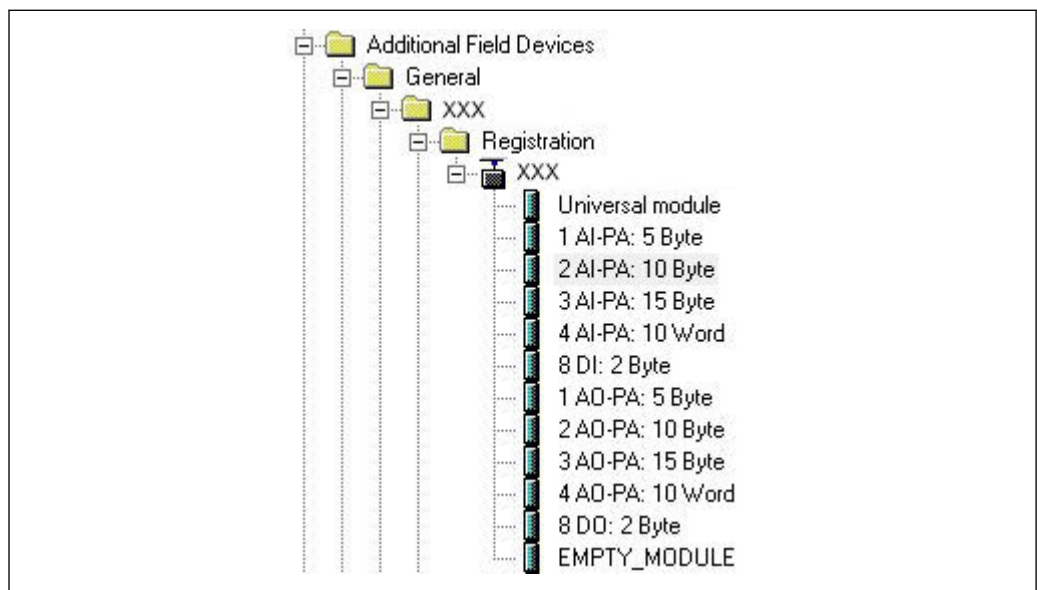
Additional Field Devices
General
XXX
Registration
XXX
Universal module
1 AI-PA: 5 Byte
2 AI-PA: 10 Byte
3 AI-PA: 15 Byte
4 AI-PA: 10 Word
8 DI: 2 Byte
1 AO-PA: 5 Byte
2 AO-PA: 10 Byte
3 AO-PA: 15 Byte
4 AO-PA: 10 Word
8 DO: 2 Byte
EMPTY_MODULE